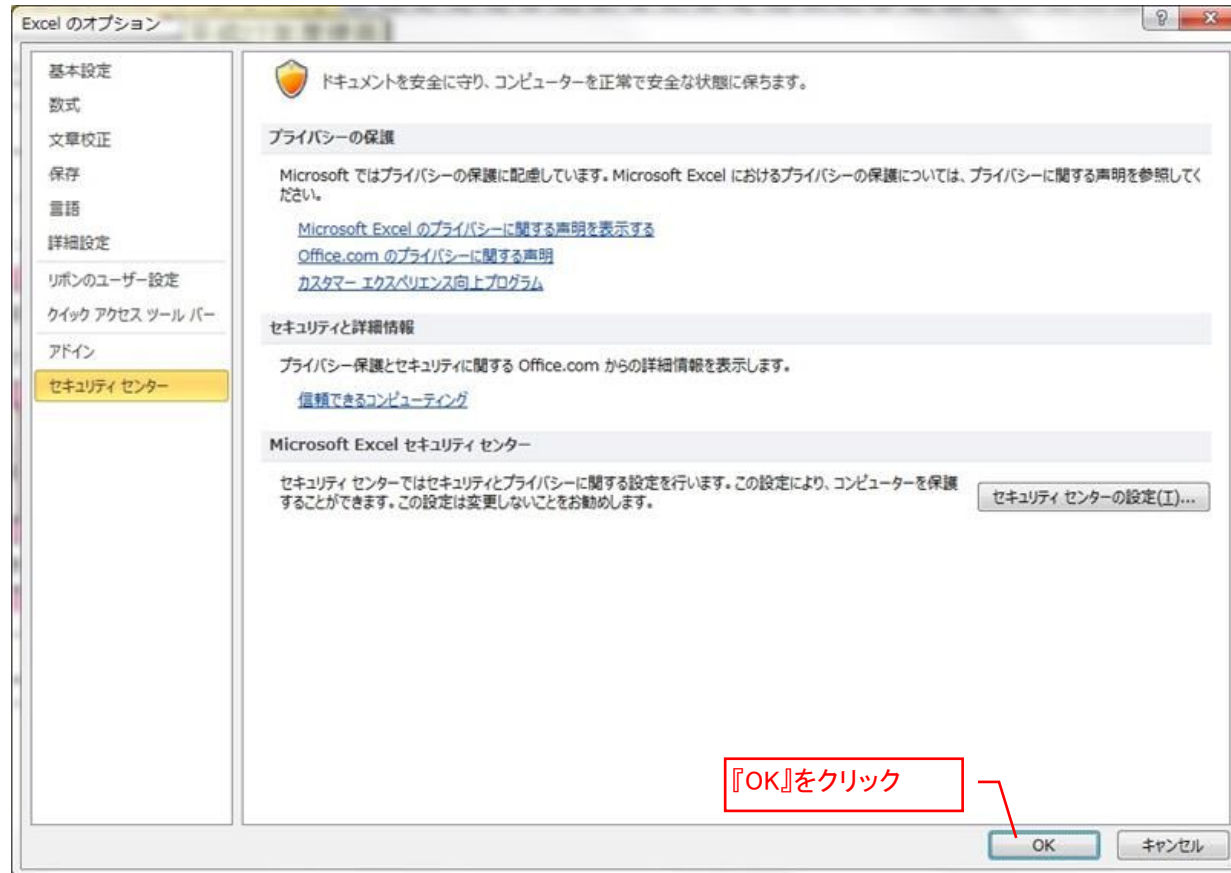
Excel のオプション

?

基本設定
数式
文章校正
保存
言語
詳細設定
リボンのユーザー設定
クイック アクセス ツール バー
アドイン
セキュリティ センター

ドキュメントを安全に守り、コンピューターを正常で安全な状態に保ちます。

プライバシーの保護

Microsoft ではプライバシーの保護に配慮しています。Microsoft Excel におけるプライバシーの保護については、プライバシーに関する声明を参照してください。

Microsoft Excel のプライバシーに関する声明を表示する
Office.com のプライバシーに関する声明
カスタマー エクスペリエンス向上プログラム

セキュリティと詳細情報

プライバシー保護とセキュリティに関する Office.com からの詳細情報を表示します。

信頼できるコンピューティング

Microsoft Excel セキュリティ センター

セキュリティ センターではセキュリティとプライバシーに関する設定を行います。この設定により、コンピューターを保護することができます。この設定は変更しないことをお勧めします。

セキュリティ センターの設定(T)...

『OK』をクリック

OK
キャンセル